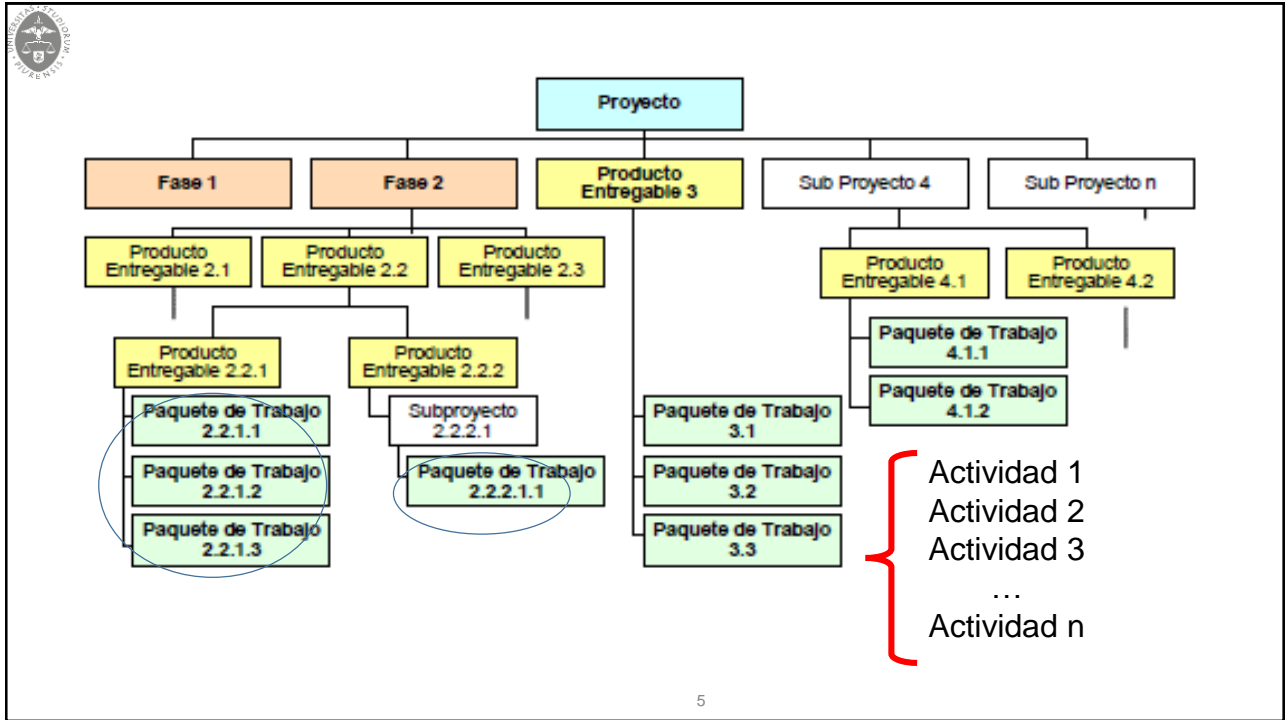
UNIVERSITAS · STUDIORUM · PIURENSIS

Proyecto

Fase 1

Fase 2

Producto Entregable 3

Sub Proyecto 4

Sub Proyecto n

Producto Entregable 2.1

Producto Entregable 2.2

Producto Entregable 2.3

Producto Entregable 4.1

Producto Entregable 4.2

Producto Entregable 2.2.1

Producto Entregable 2.2.2

Paquete de Trabajo 4.1.1

Paquete de Trabajo 4.1.2

Paquete de Trabajo 2.2.1.1

Paquete de Trabajo 2.2.1.2

Paquete de Trabajo 2.2.1.3

Subproyecto 2.2.2.1

Paquete de Trabajo 2.2.2.1.1

Paquete de Trabajo 3.1

Paquete de Trabajo 3.2

Paquete de Trabajo 3.3

Actividad 1
Actividad 2
Actividad 3
…
Actividad n

5